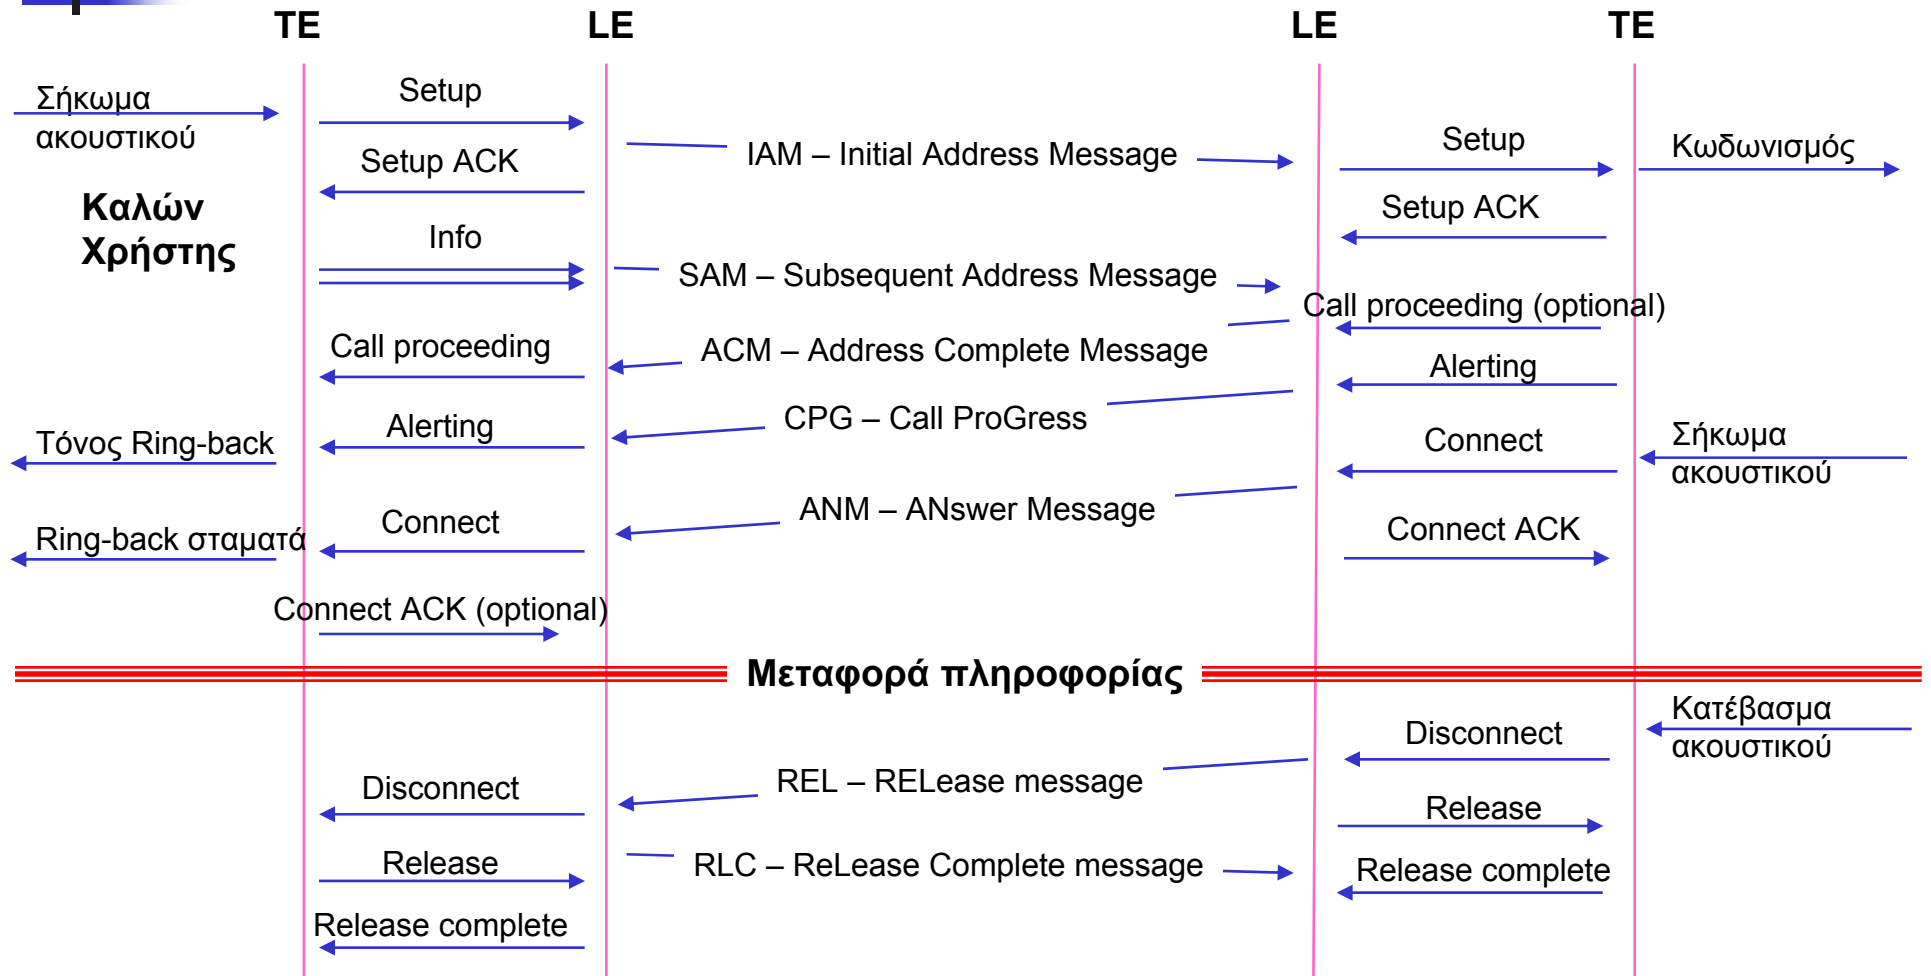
TE LE LE TE

Σήκωμα ακουστικού

Καλών Χρήστης

Setup

Setup ACK

Info

Call proceeding

Alerting

Connect

Connect ACK (optional)

Τόνος Ring-back

Ring-back σταματά

IAM – Initial Address Message

SAM – Subsequent Address Message

ACM – Address Complete Message

CPG – Call ProGress

ANM – ANswer Message

Setup

Setup ACK

Call proceeding (optional)

Alerting

Connect

Connect ACK

Κωδωνισμός

Σήκωμα ακουστικού

Μεταφορά πληροφορίας

Κατέβασμα ακουστικού

Disconnect

Release

Release complete

REL – RELease message

RLC – ReLease Complete message

Disconnect

Release

Release complete